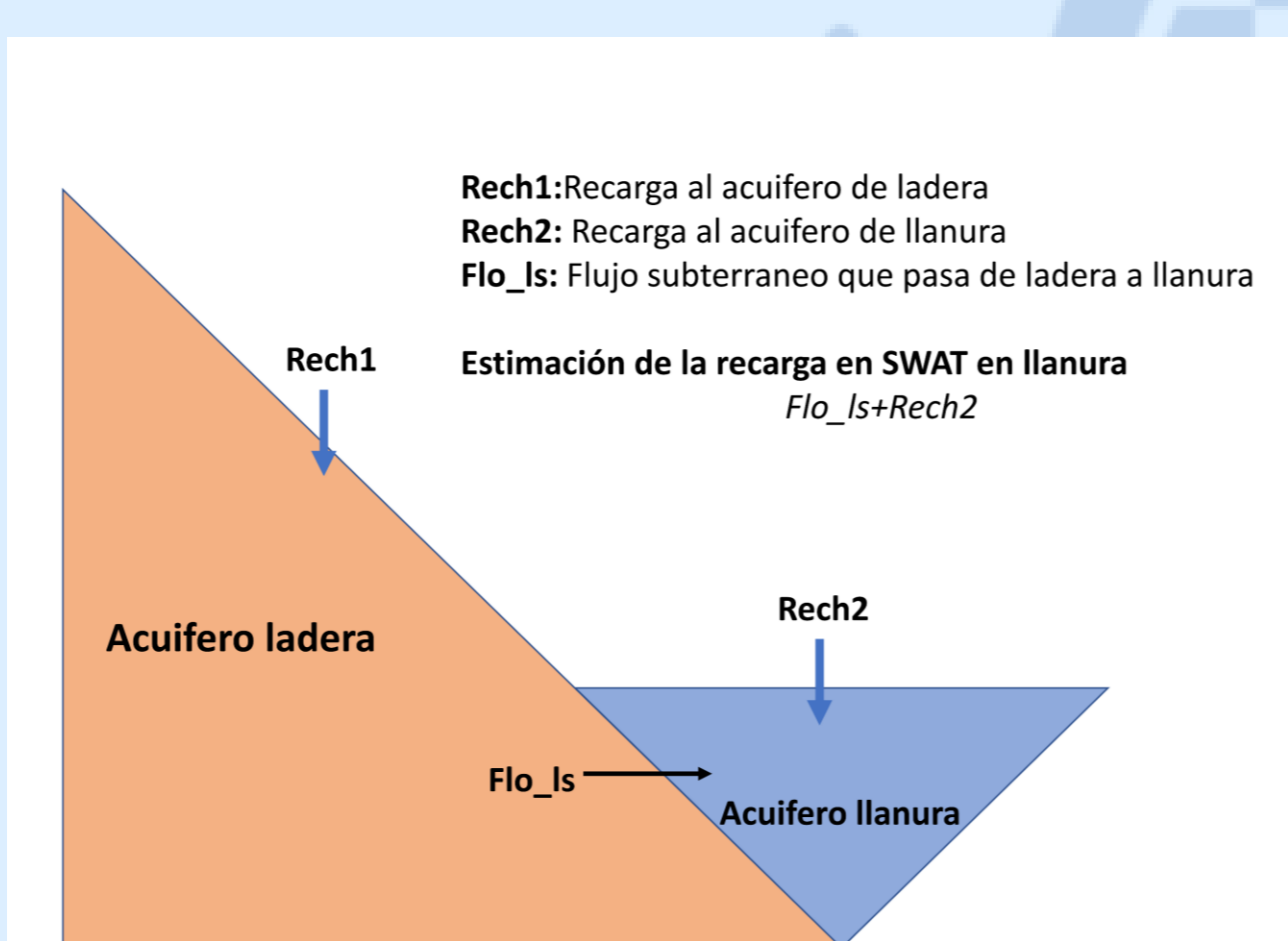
**Rech1:**Recarga al acuifero de ladera
**Rech2:** Recarga al acuifero de llanura
**Flo_ls:** Flujo subterraneo que pasa de ladera a llanura

**Estimación de la recarga en SWAT en llanura**
*Flo_ls+Rech2*

Rech1

Acuifero ladera

Rech2

Flo_ls

Acuifero llanura